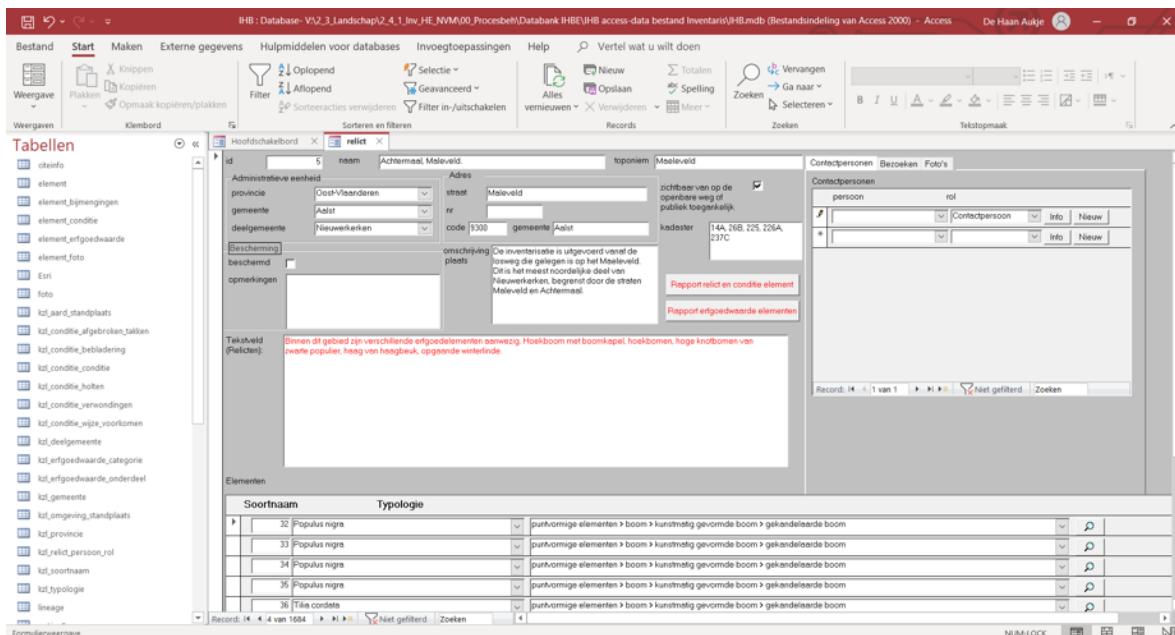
IHB : Database- V:\2_3_Landschap\2_4_1_Inv_HE_NVM\00_Procesbeh\Databank IHBE\IHB access-data bestand Inventaris\IHB.mdb (Bestandsindeling van Access 2000) - Access De Haan Aukje

Bestand Start Maken Externe gegevens Hulpmiddelen voor databases Invoegtoepassingen Help Vertel wat u wilt doen

Weergave Plakken Knippen Kopiëren Opmaak kopiëren/plakken Filter Oplopend Aflopend Sorteeracties verwijderen Selectie Geavanceerd Filter in-/uitschakelen Alles vernieuwen Nieuw Opslaan Verwijderen Totalen Spelling Meer Zoeken Vervangen Ga naar Selecteren

Weergaven Klembord Sorteren en filteren Records Zoeken Tekstopmaak

Tabellen

citeinfo
element
element_bijmengingen
element_conditie
element_erfgoedwaarde
element_foto
Esri
foto
kzl_aard_standplaats
kzl_conditie_afgebroken_takken
kzl_conditie_bebladering
kzl_conditie_conditie
kzl_conditie_holten
kzl_conditie_verwondingen
kzl_conditie_wijze_voorkomen
kzl_deelgemeente
kzl_erfgoedwaarde_categorie
kzl_erfgoedwaarde_onderdeel
kzl_gemeente
kzl_omgeving_standplaats
kzl_provincie
kzl_relict_persoon_rol
kzl_soortnaam
kzl_typologie
lineage

Hoofdschakelbord relict

id 5 naam Achtermaal, Maleveld. toponiem Maeleveld

Administratieve eenheid
provincie Oost-Vlaanderen
gemeente Aalst
deelgemeente Nieuwerkerken

Adres
straat Maleveld
nr
code 9300 gemeente Aalst

zichtbaar van op de openbare weg of publiek toegankelijk

kadaster 14A, 26B, 225, 226A, 237C

Bescherming
beschermd
opmerkingen

omschrijving plaats De inventarisatie is uitgevoerd vanaf de losweg die gelegen is op het Maeleveld. Dit is het meest noordelijke deel van Nieuwerkerken, begrenst door de straten Maleveld en Achtermaal.

Rapport relict en conditie element
Rapport erfgoedwaarde elementen

Tekstveld (Relicten): Binnen dit gebied zijn verschillende erfgoedelementen aanwezig. Hoekboom met boomkapel, hoekbomen, hoge knotbomen van zwarte populier, haag van haagbeuk, opgaande winterlinde.

Contactpersonen Bezoeken Foto's
Contactpersonen
persoon rol
Contactpersoon Info Nieuw
Info Nieuw
Record: 1 van 1 Niet gefilterd Zoeken

Elementen

| Soortnaam | | Typologie |
|---|---|---|
| 32 | Populus nigra | puntvormige elementen > boom > kunstmatig gevormde boom > gekandelaarde boom |
| 33 | Populus nigra | puntvormige elementen > boom > kunstmatig gevormde boom > gekandelaarde boom |
| 34 | Populus nigra | puntvormige elementen > boom > kunstmatig gevormde boom > gekandelaarde boom |
| 35 | Populus nigra | puntvormige elementen > boom > kunstmatig gevormde boom > gekandelaarde boom |
| 36 | Tilia cordata | puntvormige elementen > boom > kunstmatig gevormde boom > gekandelaarde boom |

Record: 4 van 1684 Niet gefilterd Zoeken

Formulierweergave NUM-LOCK